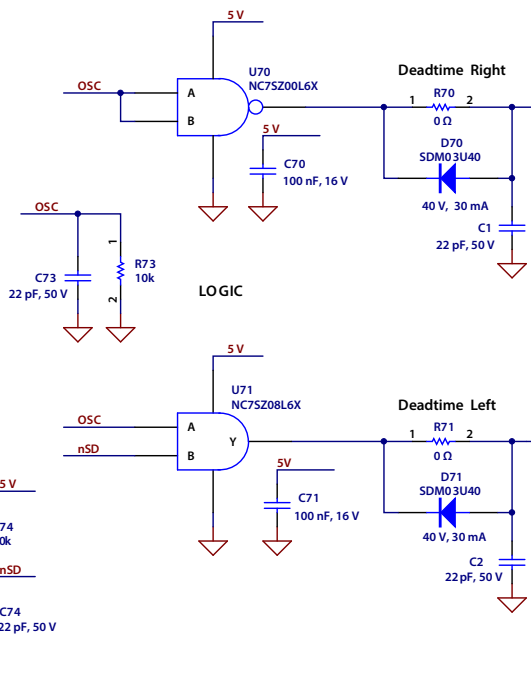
5 V
OSC
A
B
U70
NC7SZ00L6X
Deadtime Right
1
R70
2
0 Ω
5 V
C70
100 nF, 16 V
D70
SDM03U40
40 V, 30 mA
C1
22 pF, 50 V
OSC
1
R73
10k
2
C73
22 pF, 50 V
LOGIC
5 V
U71
NC7SZ08L6X
OSC
A
Y
nSD
B
Deadtime Left
1
R71
2
0 Ω
5V
C71
100 nF, 16 V
D71
SDM03U40
40 V, 30 mA
C2
22 pF, 50 V
5 V
74
0k
nSD
C74
22 pF, 50 V